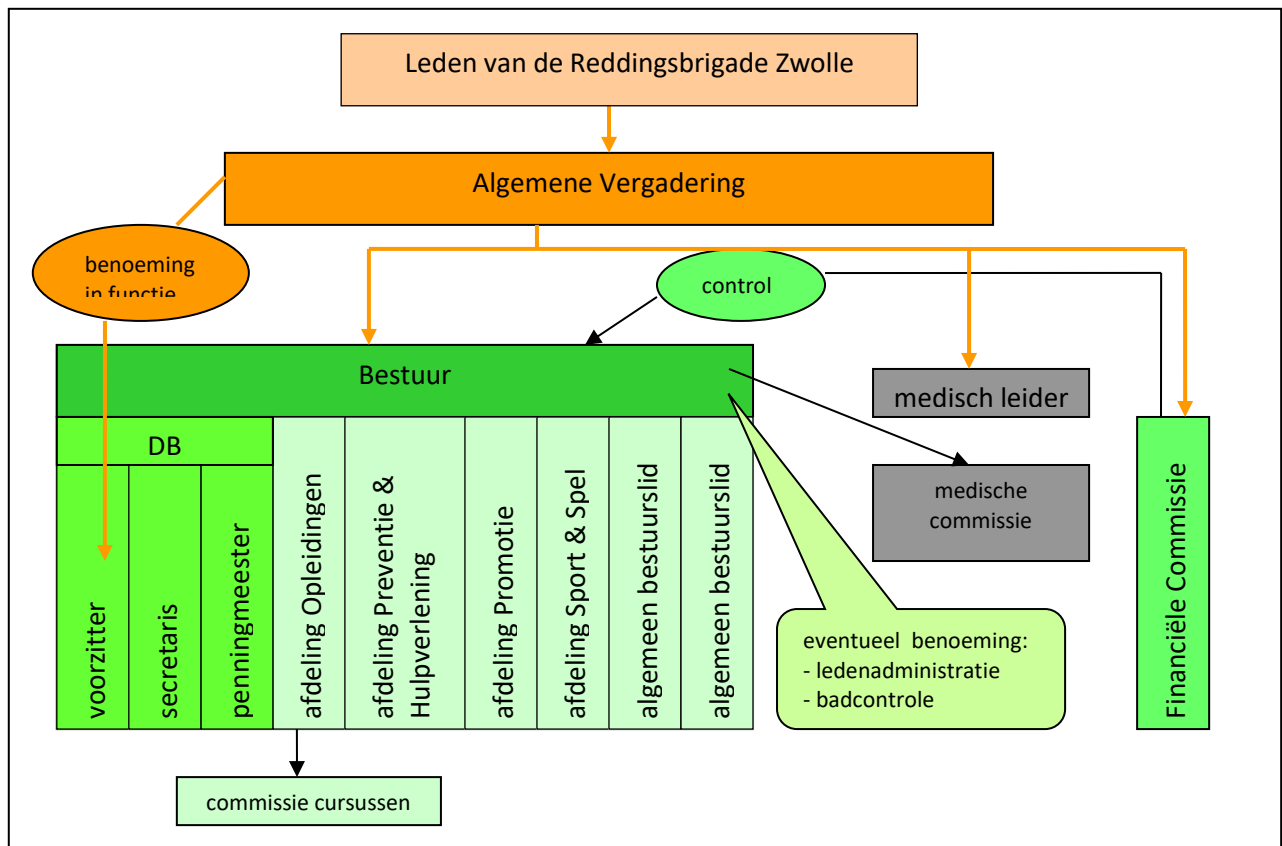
Leden van de Reddingsbrigade Zwolle

Algemene Vergadering

benoeming in functie

control

Bestuur

medisch leider

DB

voorzitter

secretaris

penningmeester

afdeling Opleidingen

afdeling Preventie & Hulpverlening

afdeling Promotie

afdeling Sport & Spel

algemeen bestuurslid

algemeen bestuurslid

medische commissie

Financiële Commissie

eventueel benoeming:
- ledenadministratie
- badcontrole

commissie cursussen